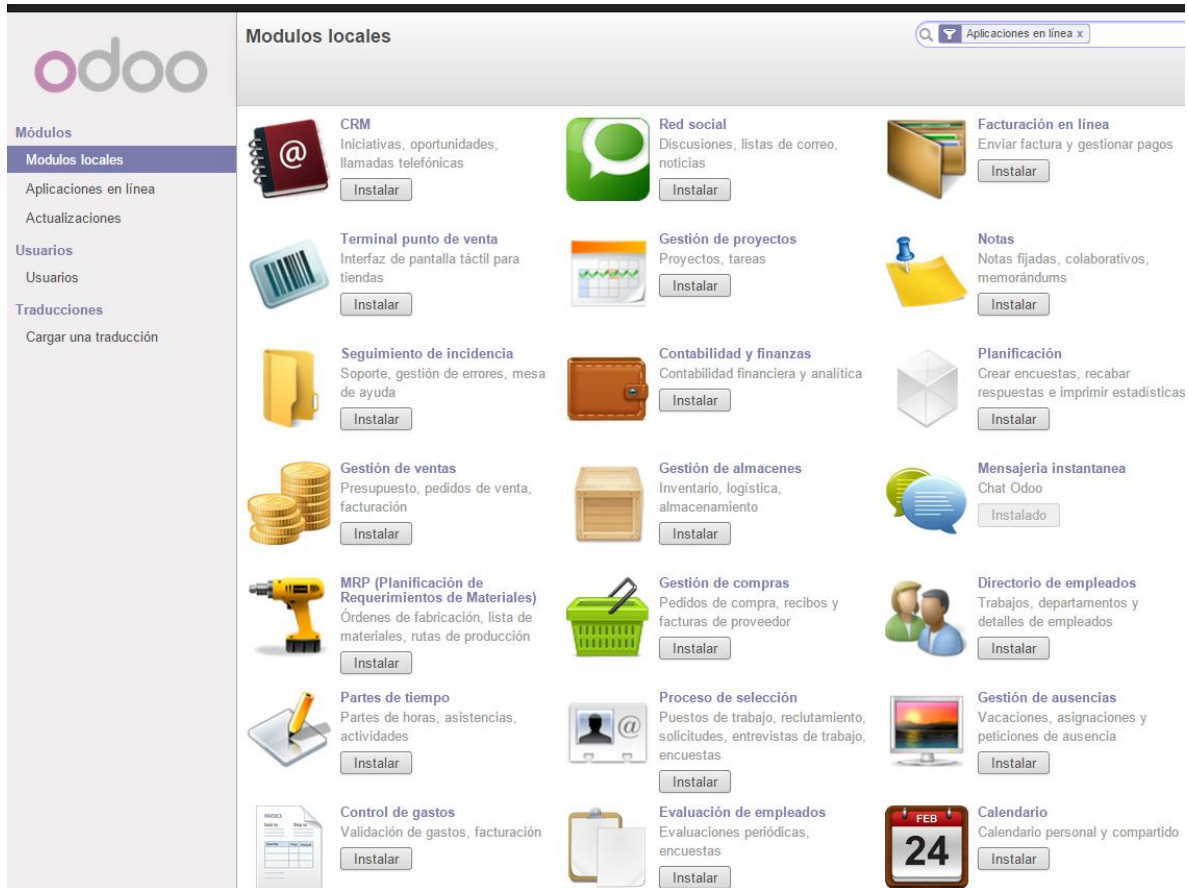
odoo

Módulos
Modulos locales
Aplicaciones en línea
Actualizaciones
Usuarios
Usuarios
Traducciones
Cargar una traducción

Modulos locales

Aplicaciones en línea x

CRM
Iniciativas, oportunidades, llamadas telefónicas
Instalar

Red social
Discusiones, listas de correo, noticias
Instalar

Facturación en línea
Enviar factura y gestionar pagos
Instalar

Terminal punto de venta
Interfaz de pantalla táctil para tiendas
Instalar

Gestión de proyectos
Proyectos, tareas
Instalar

Notas
Notas fijadas, colaborativos, memorándums
Instalar

Seguimiento de incidencia
Soporte, gestión de errores, mesa de ayuda
Instalar

Contabilidad y finanzas
Contabilidad financiera y analítica
Instalar

Planificación
Crear encuestas, recabar respuestas e imprimir estadísticas
Instalar

Gestión de ventas
Presupuesto, pedidos de venta, facturación
Instalar

Gestión de almacenes
Inventario, logística, almacenamiento
Instalar

Mensajeria instantanea
Chat Odoo
Instalado

MRP (Planificación de Requerimientos de Materiales)
Órdenes de fabricación, lista de materiales, rutas de producción
Instalar

Gestión de compras
Pedidos de compra, recibos y facturas de proveedor
Instalar

Directorio de empleados
Trabajos, departamentos y detalles de empleados
Instalar

Partes de tiempo
Partes de horas, asistencias, actividades
Instalar

Proceso de selección
Puestos de trabajo, reclutamiento, solicitudes, entrevistas de trabajo, encuestas
Instalar

Gestión de ausencias
Vacaciones, asignaciones y peticiones de ausencia
Instalar

INVOICE

Control de gastos
Validación de gastos, facturación
Instalar

Evaluación de empleados
Evaluaciones periódicas, encuestas
Instalar

FEB
24

Calendario
Calendario personal y compartido
Instalar